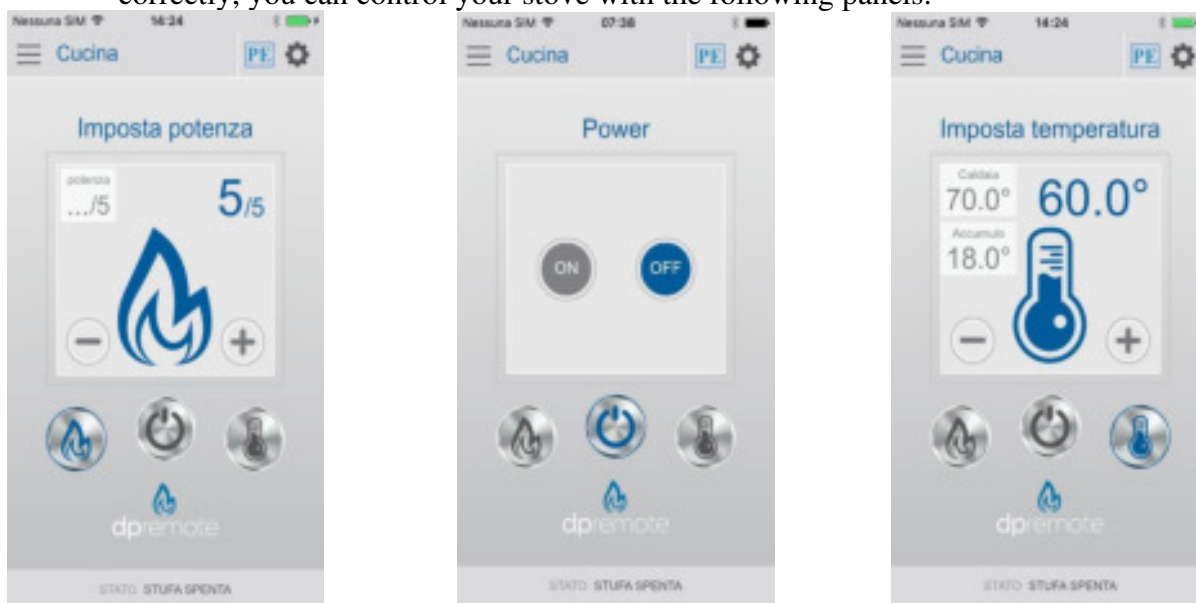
correctly, you can control your stove with the following panels.

Nessuna SIM 14:24
Cucina PE
Imposta potenza
potenza
.../5
5/5
dpremote
STATO STUFA SPENTA

Nessuna SIM 07:38
Cucina PE
Power
ON
OFF
dpremote
STATO STUFA SPENTA

Nessuna SIM 14:24
Cucina PE
Imposta temperatura
Caldaia
70.0°
60.0°
Accumulo
18.0°
dpremote
STATO STUFA SPENTA